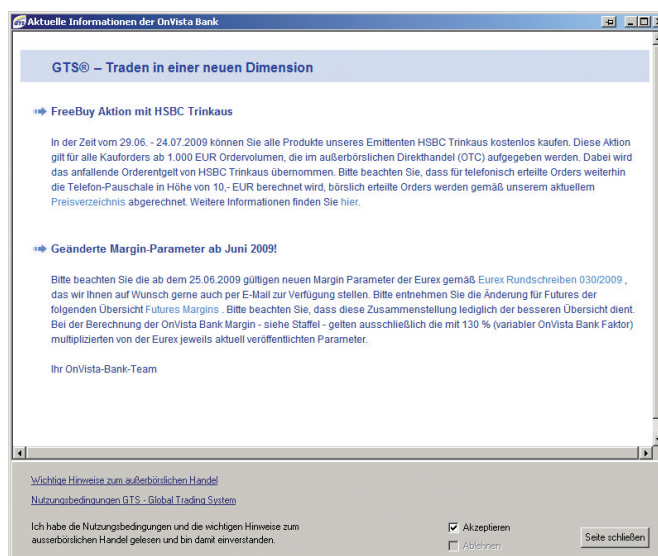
Aktuelle Informationen der OnVista Bank

GTS® – Traden in einer neuen Dimension

FreeBuy Aktion mit HSBC Trinkaus

In der Zeit vom 29.06. - 24.07.2009 können Sie alle Produkte unseres Emittenten HSBC Trinkaus kostenlos kaufen. Diese Aktion gilt für alle Kauforders ab 1.000 EUR Ordervolumen, die im außerbörslichen Direkthandel (OTC) aufgegeben werden. Dabei wird das anfallende Orderentgelt von HSBC Trinkaus übernommen. Bitte beachten Sie, dass für telefonisch erteilte Orders weiterhin die Telefon-Pauschale in Höhe von 10,- EUR berechnet wird, börslich erteilte Orders werden gemäß unserem aktuellem Preisverzeichnis abgerechnet. Weitere Informationen finden Sie hier.

Geänderte Margin-Parameter ab Juni 2009!

Bitte beachten Sie die ab dem 25.06.2009 gültigen neuen Margin Parameter der Eurex gemäß Eurex Rundschreiben 030/2009 , das wir Ihnen auf Wunsch gerne auch per E-Mail zur Verfügung stellen. Bitte entnehmen Sie die Änderung für Futures der folgenden Übersicht Futures Margins . Bitte beachten Sie, dass diese Zusammenstellung lediglich der besseren Übersicht dient. Bei der Berechnung der OnVista Bank Margin - siehe Staffel - gelten ausschließlich die mit 130 % (variabler OnVista Bank Faktor) multiplizierten von der Eurex jeweils aktuell veröffentlichten Parameter.

Ihr OnVista-Bank-Team

Wichtige Hinweise zum außerbörslichen Handel

Nutzungsbedingungen GTS - Global Trading System

Ich habe die Nutzungsbedingungen und die wichtigen Hinweise zum ausserbörslichen Handel gelesen und bin damit einverstanden.

Akzeptieren

Ablehnen

Seite schließen